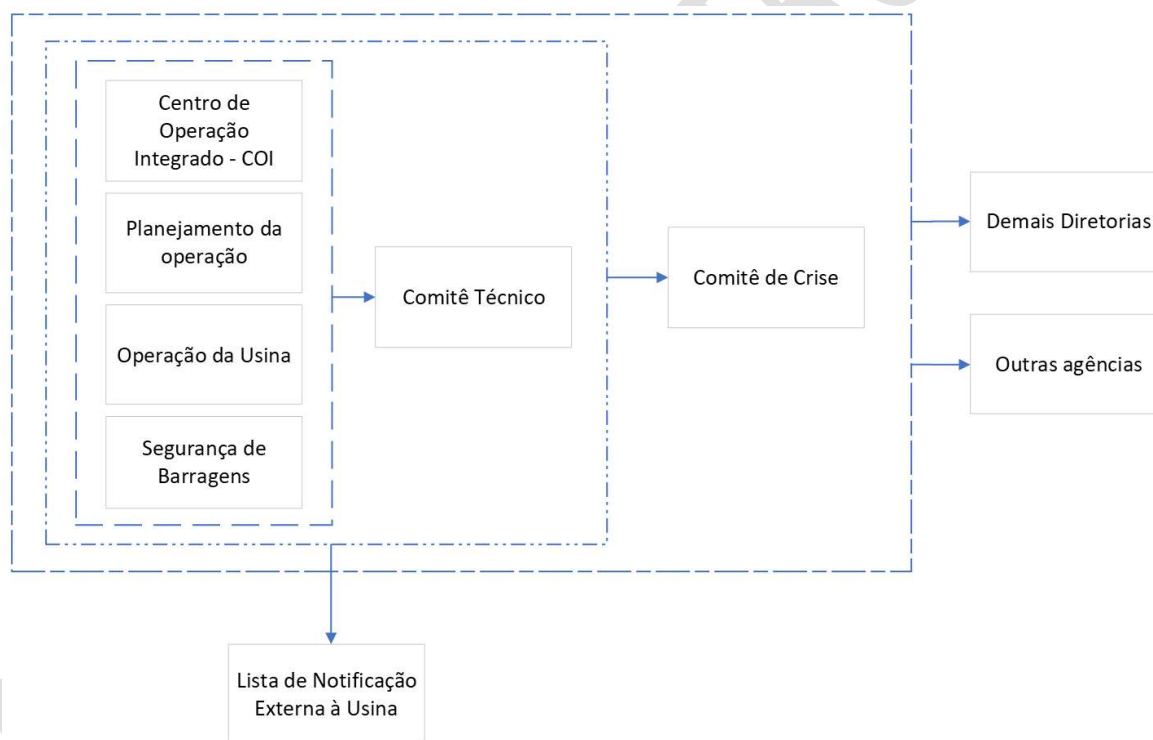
Centro de Operação Integrado - COI

Planejamento da operação

Operação da Usina

Segurança de Barragens

Comitê Técnico

Comitê de Crise

Demais Diretorias

Outras agências

Lista de Notificação Externa à Usina